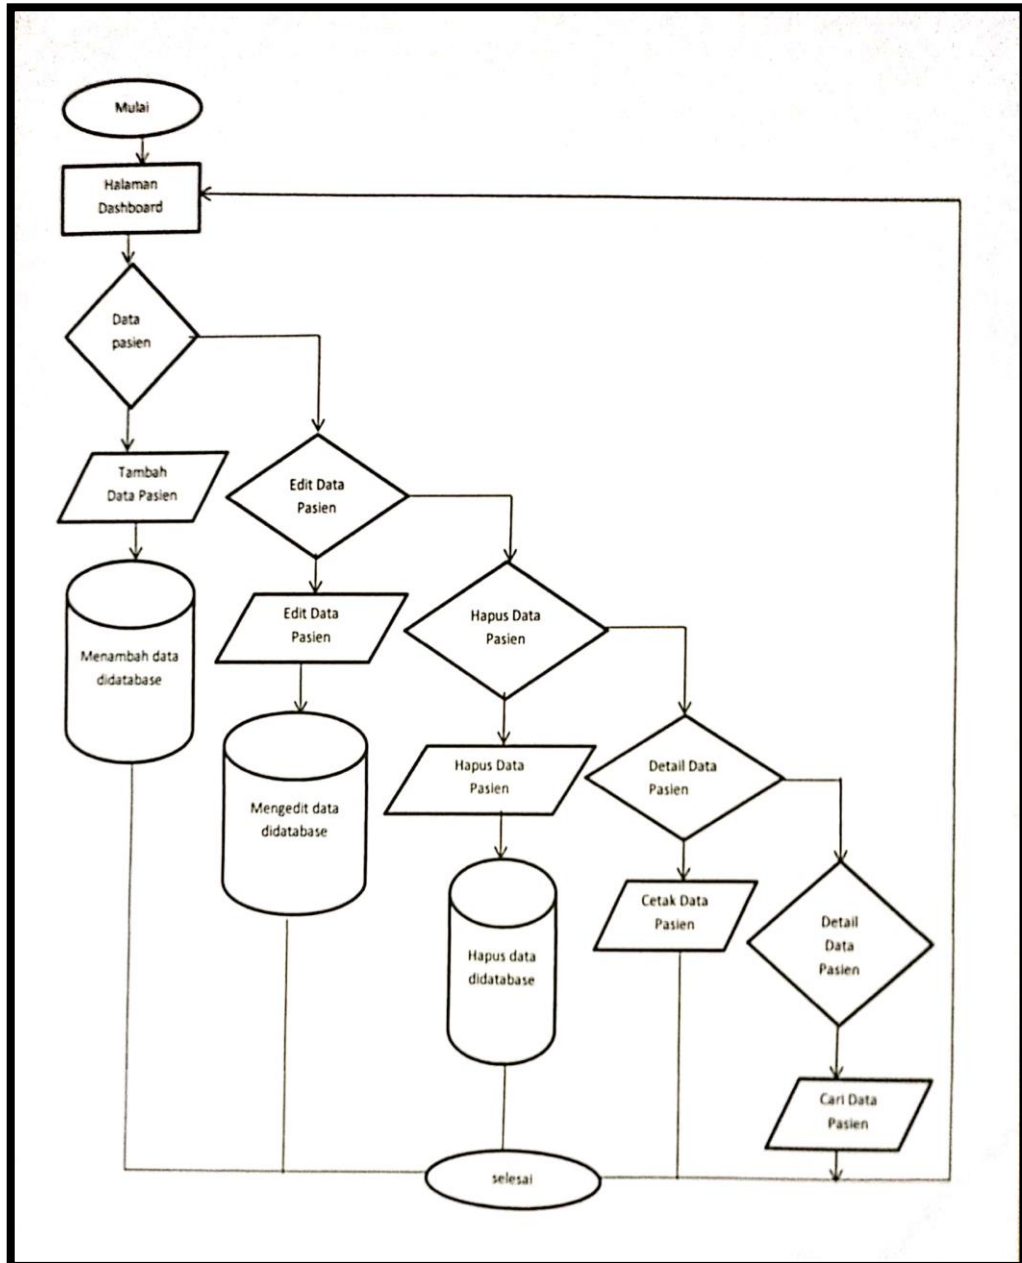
Mulai

Halaman Dashboard

Data pasien

Tambah Data Pasien

Menambah data didatabase

Edit Data Pasien

Edit Data Pasien

Mengedit data didatabase

Hapus Data Pasien

Hapus Data Pasien

Hapus data didatabase

Detail Data Pasien

Cetak Data Pasien

Detail Data Pasien

Cari Data Pasien

selesai